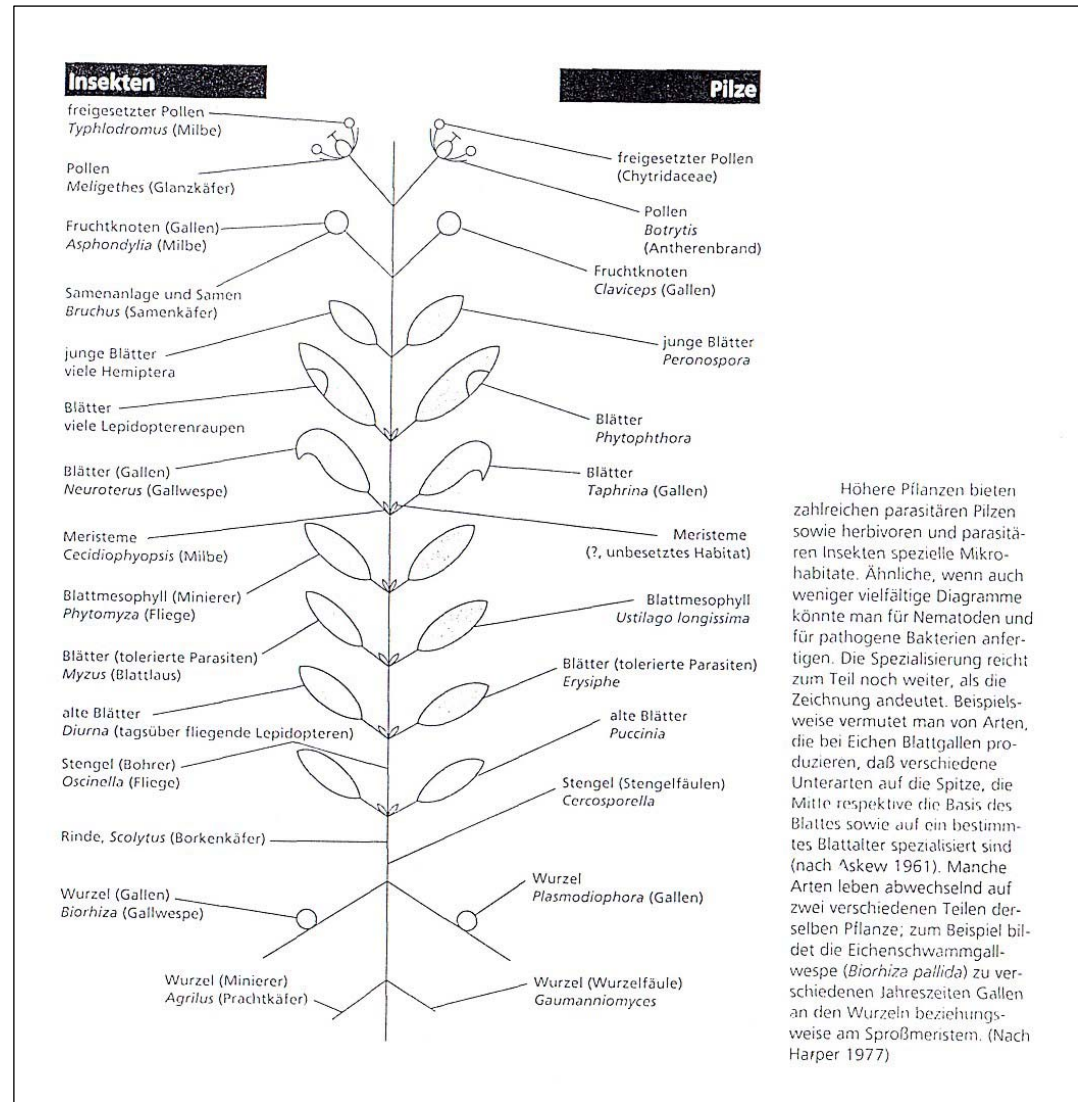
Insekten

Pilze

freigesetzter Pollen
Typhlodromus (Milbe)

Pollen
Meligethes (Glanzkäfer)

Fruchtknoten (Gallen)
Asphondylia (Milbe)

Samenanlage und Samen
Bruchus (Samenkäfer)

junge Blätter
viele Hemiptera

Blätter
viele Lepidopterenraupen

Blätter (Gallen)
Neuroterus (Gallwespe)

Meristeme
Cecidiophyopsis (Milbe)

Blattmesophyll (Minierer)
Phytomyza (Fliege)

Blätter (tolerierte Parasiten)
Myzus (Blattlaus)

alte Blätter
Diurna (tagsüber fliegende Lepidopteren)

Stengel (Bohrer)
Oscinella (Fliege)

Rinde, Scolytus (Borkenkäfer)

Wurzel (Gallen)
Biorhiza (Gallwespe)

Wurzel (Minierer)
Agrilus (Prachtkäfer)

freigesetzter Pollen
(Chytridaceae)

Pollen
Botrytis
(Antherenbrand)

Fruchtknoten
Claviceps (Gallen)

junge Blätter
Peronospora

Blätter
Phytophthora

Blätter
Taphrina (Gallen)

Meristeme
(?, unbesetztes Habitat)

Blattmesophyll
Ustilago longissima

Blätter (tolerierte Parasiten)
Erysiphe

alte Blätter
Puccinia

Stengel (Stengelfäulen)
Cercosporella

Wurzel
Plasmodiophora (Gallen)

Wurzel (Wurzelfäule)
Gaumanniomyces

Höhere Pflanzen bieten zahlreichen parasitären Pilzen sowie herbivoren und parasitären Insekten spezielle Mikrohabitate. Ähnliche, wenn auch weniger vielfältige Diagramme könnte man für Nematoden und für pathogene Bakterien anfertigen. Die Spezialisierung reicht zum Teil noch weiter, als die Zeichnung andeutet. Beispielsweise vermutet man von Arten, die bei Eichen Blattgallen produzieren, daß verschiedene Unterarten auf die Spitze, die Mitte respektive die Basis des Blattes sowie auf ein bestimmtes Blattalter spezialisiert sind (nach Askew 1961). Manche Arten leben abwechselnd auf zwei verschiedenen Teilen derselben Pflanze; zum Beispiel bildet die Eichenschwammgallwespe (Biorhiza pallida) zu verschiedenen Jahreszeiten Gallen an den Wurzeln beziehungsweise am Sproßmeristem. (Nach Harper 1977)